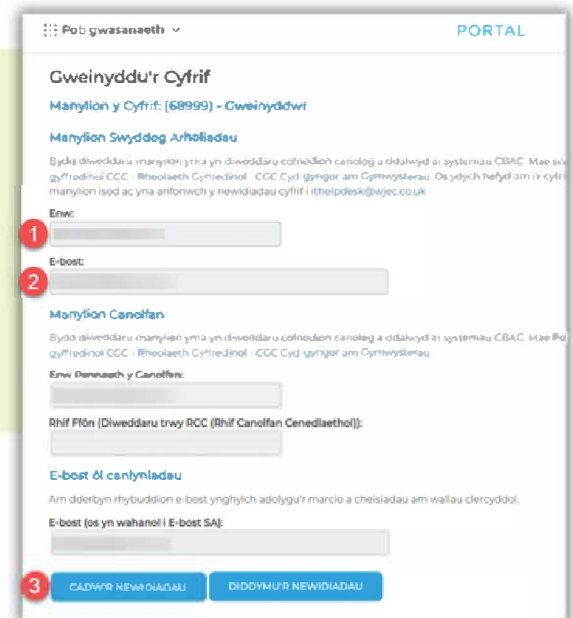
Pob gwasanaeth

PORTAL

Gweinyddu'r Cyfrif

Manylion y Cyfrif: (68999) - Gweinyddwr

Manylion Swyddog Arholiadau

Bydd diweddaru manylion yma yn diweddaru cofnodion canolog a ddefnyddir gan systemau CBAC. Mae sy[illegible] gyffredinol CCC - Rheolaeth Gyffredinol - CGC Cyd-gyngor am Gymwysterau. Os ydych hefyd am i'r cyfri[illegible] manylion isod ac yna anfonwch y newidiadau cyfrif i ithelpdesk@wjec.co.uk

1

Enw:

2

E-bost:

Manylion Canolfan

Bydd diweddaru manylion yma yn diweddaru cofnodion canolog a ddefnyddir gan systemau CBAC. Mae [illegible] gyffredinol CCC - Rheolaeth Gyffredinol - CGC Cyd-gyngor am Gymwysterau.

Enw Pennaeth y Canolfan:

Rhif Ffôn (Diweddaru trwy RCC (Rhif Canolfan Cenedlaethol)):

E-bost ôl canlyniadau

Am dderbyn rhybuddion e-bost ynghylch adolygu'r marcio a cheisiadau am wallau clercyddol.

E-bost (os yn wahanol i E-bost SA):

3

CADW'R NEWIDIADAU

DIDDYMU'R NEWIDIADAU